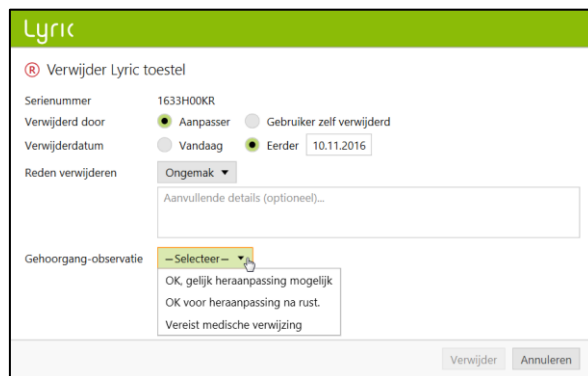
Lyric

Ⓡ Verwijder Lyric toestel

Serienummer 1633H00KR

Verwijderd door Aanpasser Gebruiker zelf verwijderd

Verwijderdatum Vandaag Eerder 10.11.2016

Reden verwijderen Ongemak ▼

Aanvullende details (optioneel)...

Gehoorgang-observatie —Selecteer— ▼

OK, gelijk heraanpassing mogelijk

OK voor heraanpassing na rust.

Vereist medische verwijzing

Verwijder Annuleren